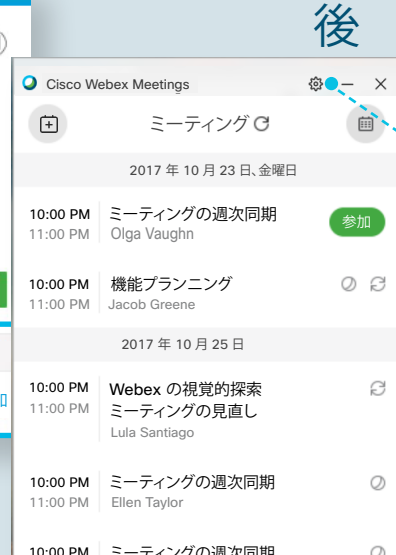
後

Cisco Webex Meetings

ミーティング

2017 年 10 月 23 日、金曜日

10:00 PM
11:00 PM
ミーティングの週次同期
Olga Vaughn
参加

10:00 PM
11:00 PM
機能プランニング
Jacob Greene

2017 年 10 月 25 日

10:00 PM
11:00 PM
Webex の視覚的探索
ミーティングの見直し
Lula Santiago

10:00 PM
11:00 PM
ミーティングの週次同期
Ellen Taylor

10:00 PM
ミーティングの週次同期